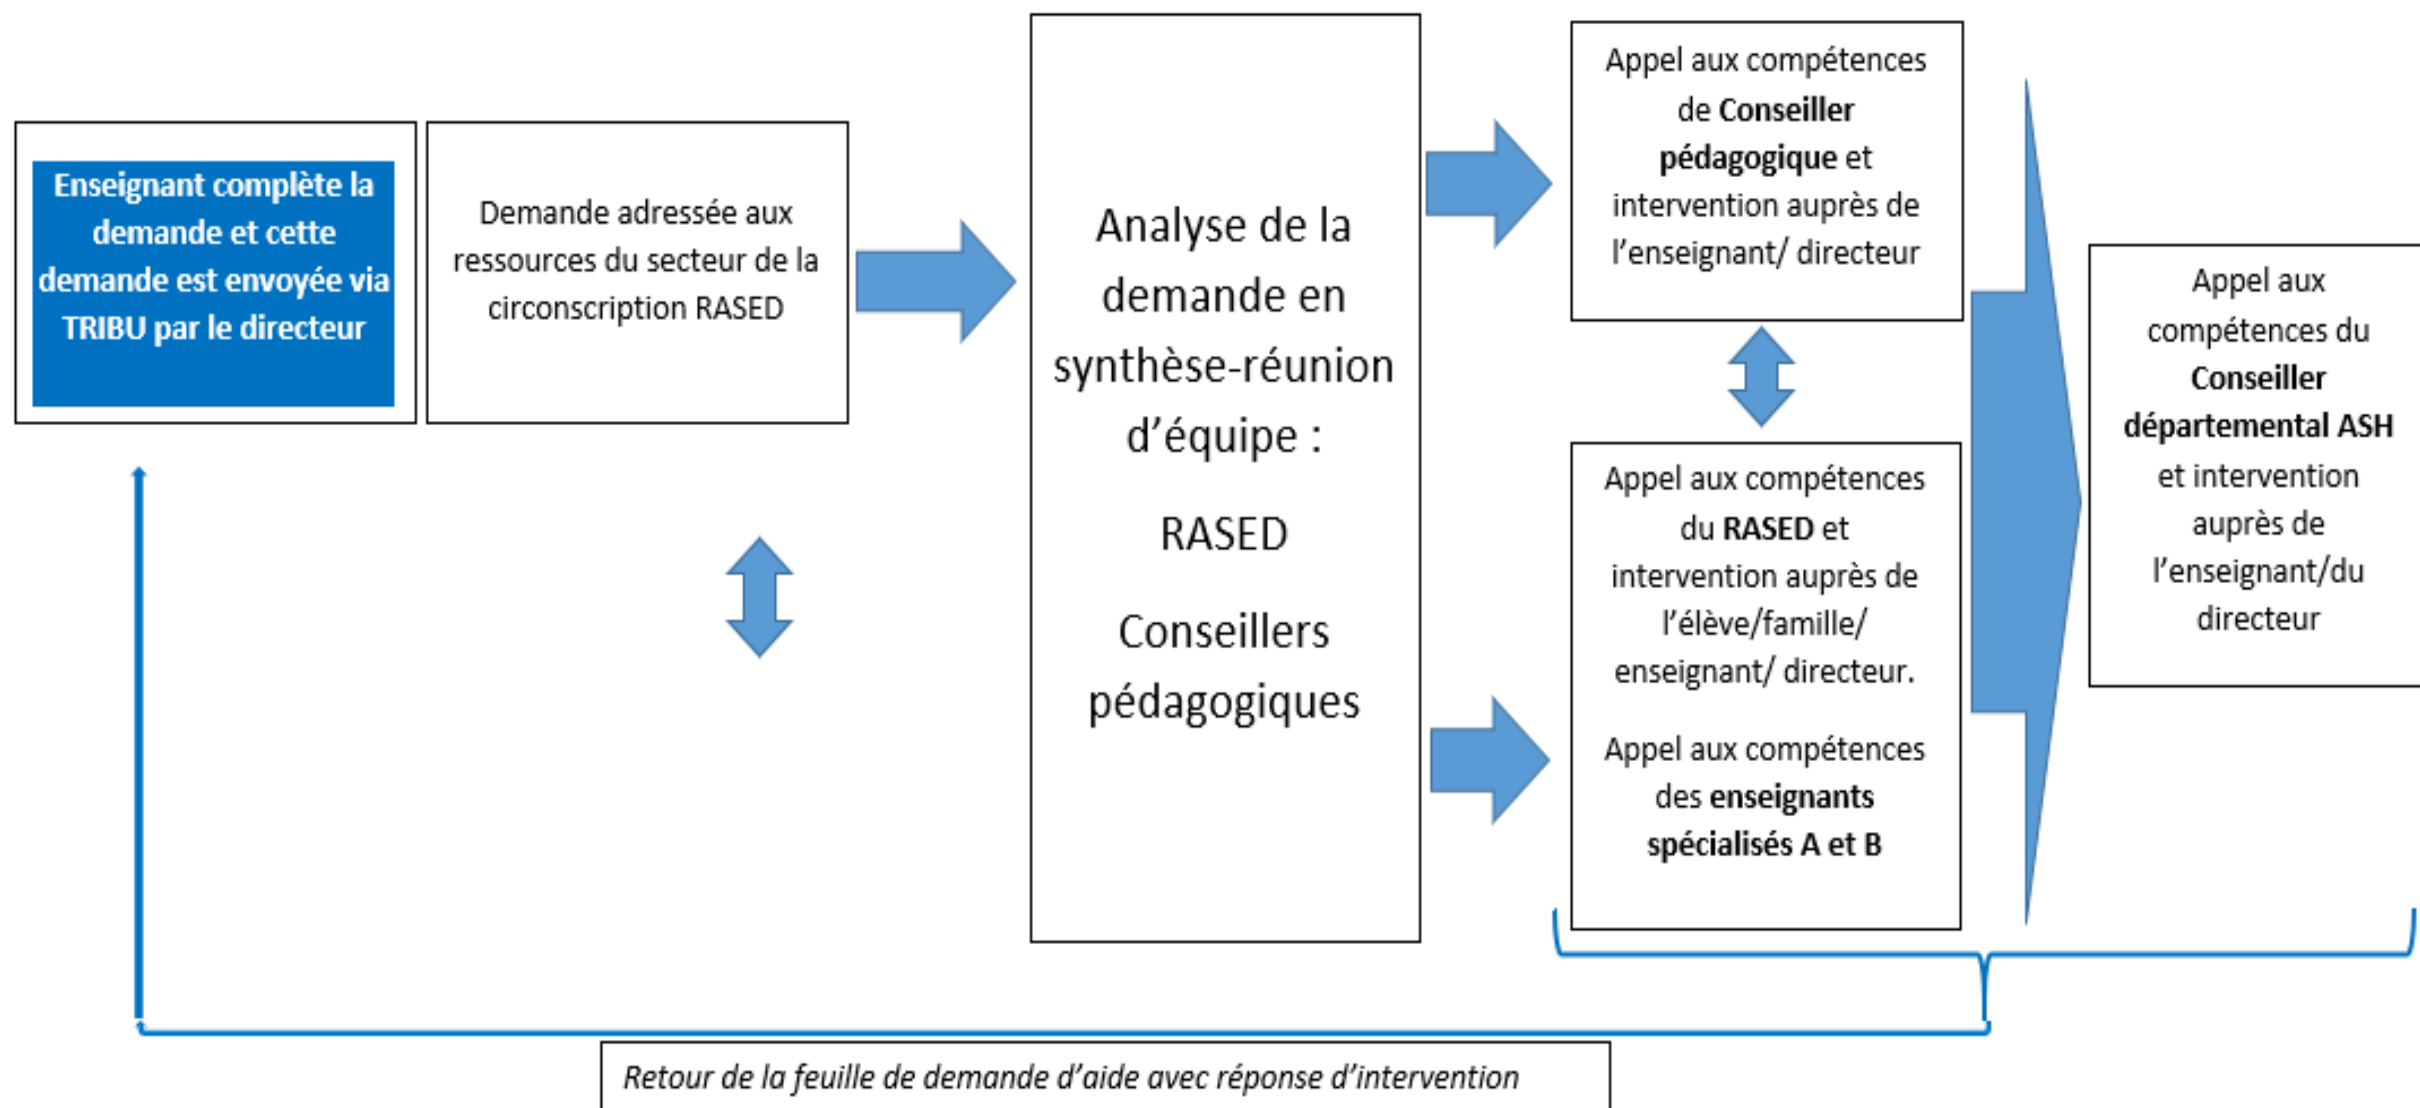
Enseignant complète la demande et cette demande est envoyée via TRIBU par le directeur

Demande adressée aux ressources du secteur de la circonscription RASED

Analyse de la demande en synthèse-réunion d'équipe :

RASED

Conseillers pédagogiques

Appel aux compétences de **Conseiller pédagogique** et intervention auprès de l'enseignant/ directeur

Appel aux compétences du **RASED** et intervention auprès de l'élève/famille/ enseignant/ directeur.

Appel aux compétences des **enseignants spécialisés A et B**

Appel aux compétences du **Conseiller départemental ASH** et intervention auprès de l'enseignant/du directeur

*Retour de la feuille de demande d'aide avec réponse d'intervention*